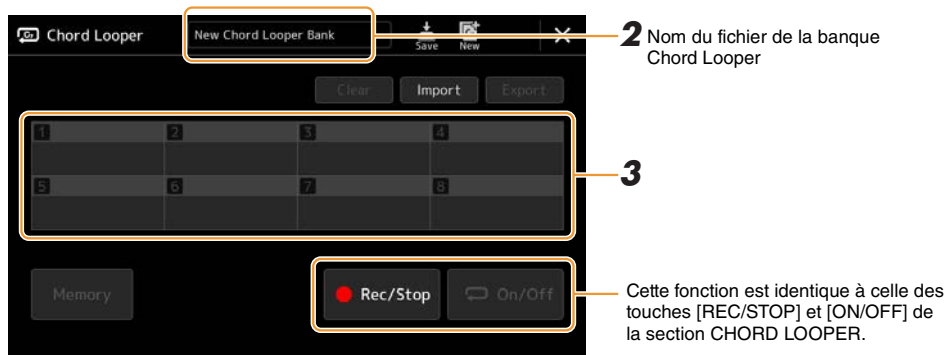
Chord Looper

New Chord Looper Bank

Save

New

×

2 Nom du fichier de la banque Chord Looper

Clear

Import

Export

1

2

3

4

5

6

7

8

3

Memory

Rec/Stop

On/Off

Cette fonction est identique à celle des touches [REC/STOP] et [ON/OFF] de la section CHORD LOOPER.